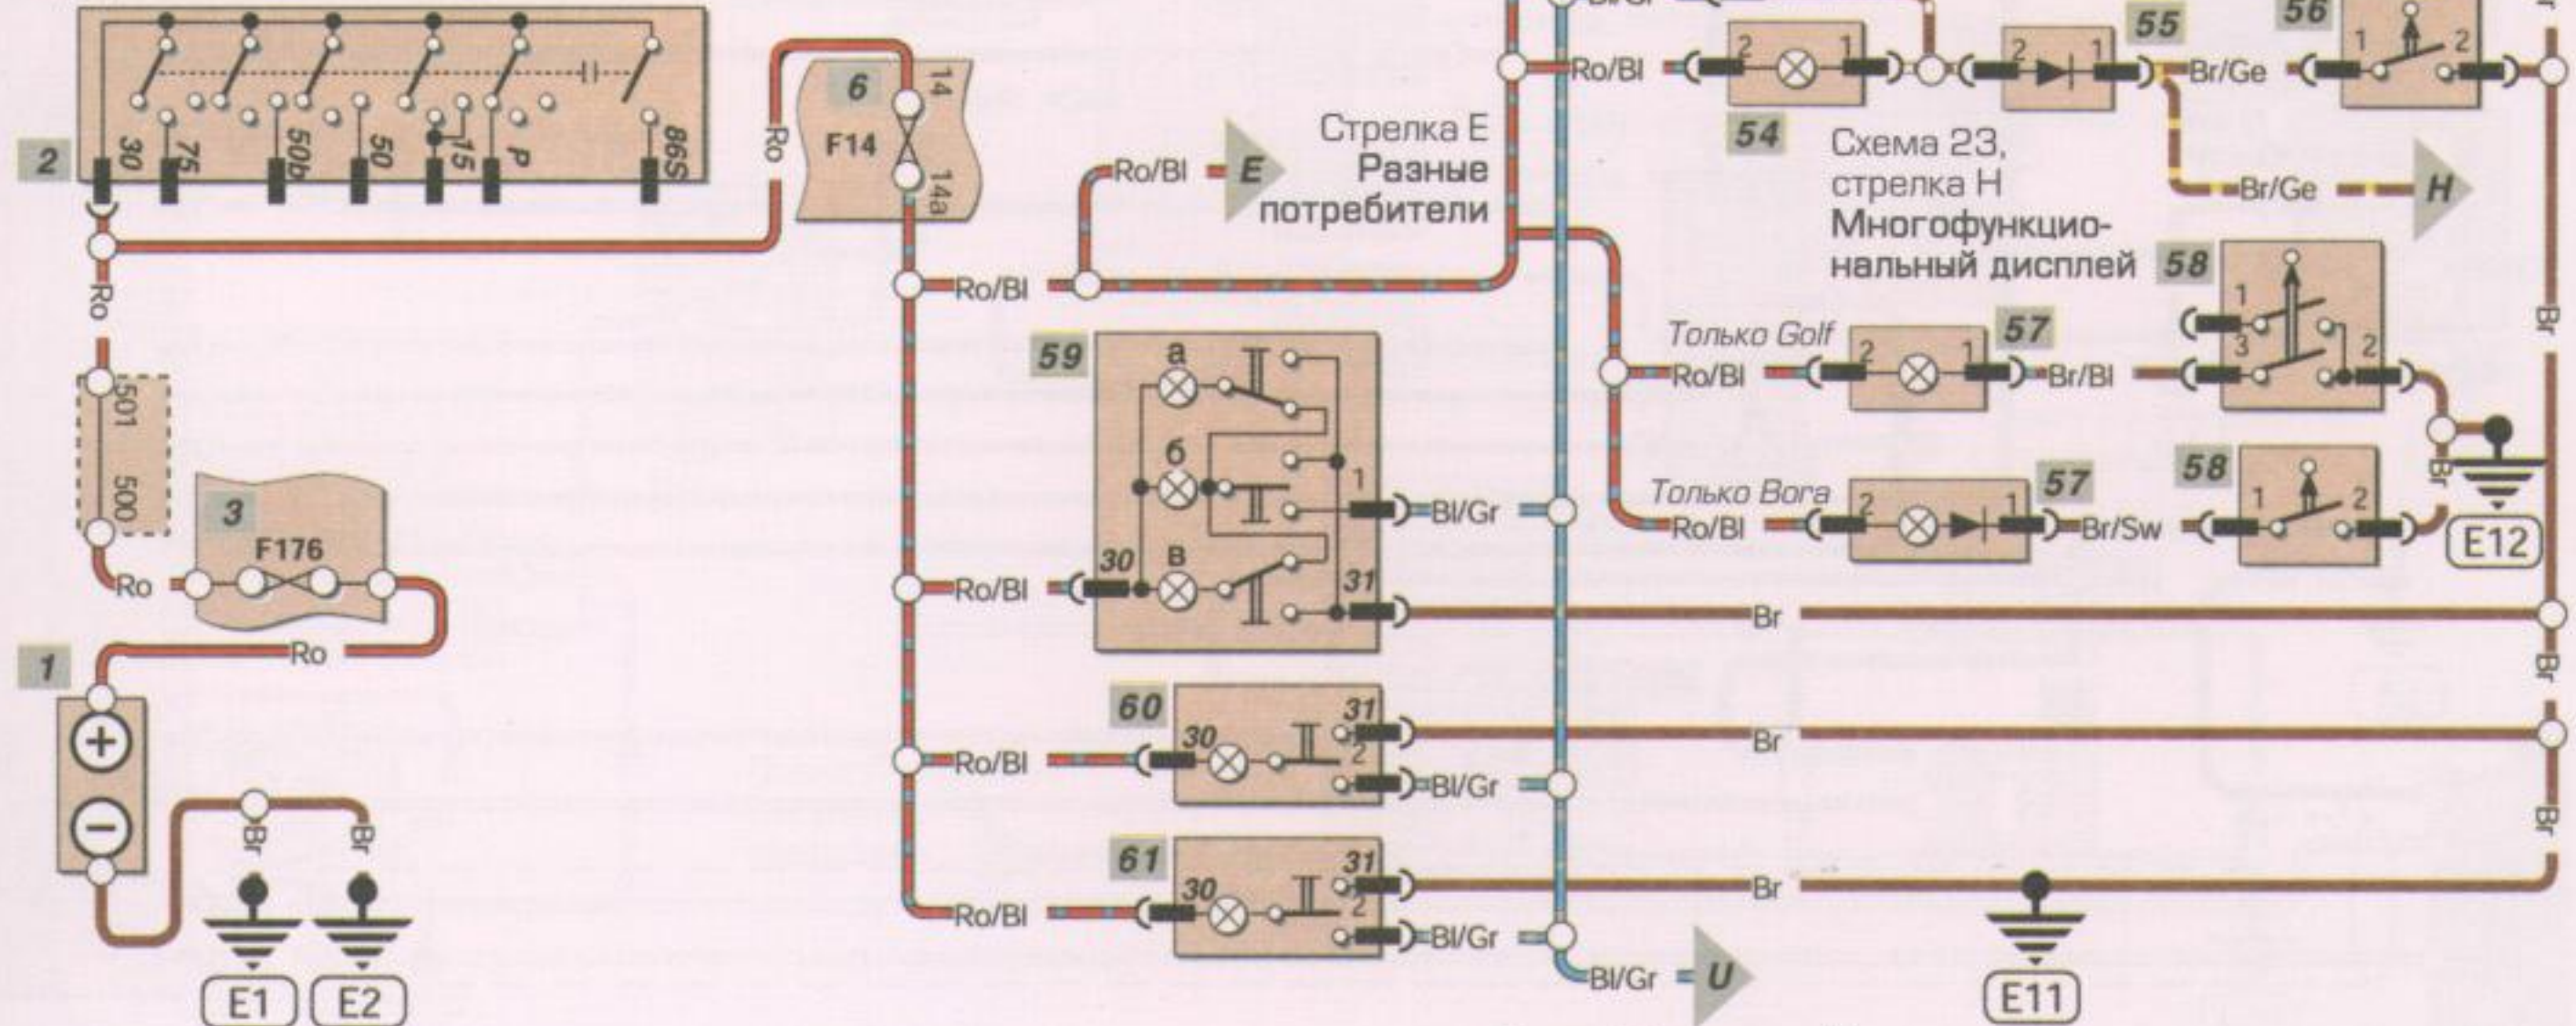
2
30
75
50b
50
15
P
86S
Ro
6
F14
14
14a
Ro
Ro/Bl
Ro/Bl
E
Стрелка E
Разные потребители
Bl/Gr
Ro/Bl
2
1
54
2
1
55
Br/Ge
56
1
2
Схема 23, стрелка H
Многофункциональный дисплей
Br/Ge
H
58
1
3
2
Только Golf
Ro/Bl
2
1
57
Br/Bl
Br
Только Bora
Ro/Bl
2
1
57
Br/Sw
58
1
2
Br
E12
Br
501
500
3
F176
Ro
Ro
59
a
б
в
1
Bl/Gr
30
Ro/Bl
31
Br
1
60
Ro/Bl
30
31
2
Br
Bl/Gr
Br
61
Ro/Bl
30
31
2
Br
Bl/Gr
Bl/Gr
U
E11
Br
Br
E1
E2
Br